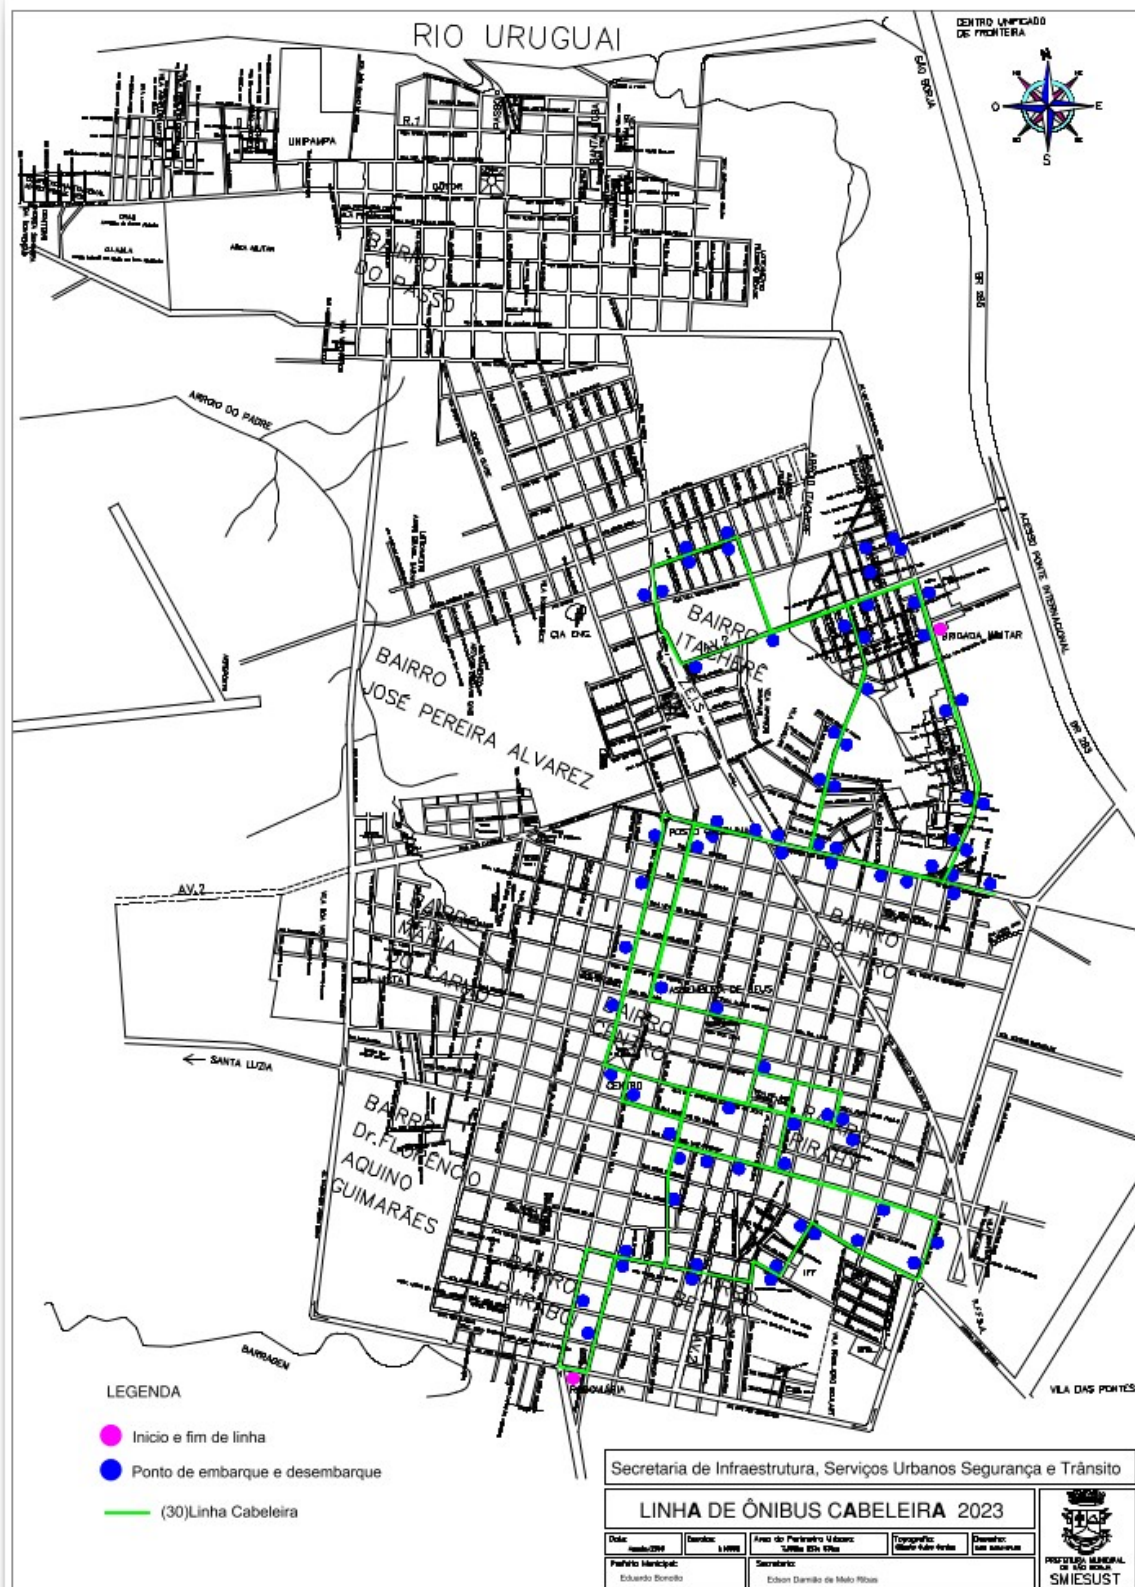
RIO URUGUAI

CENTRO UNIFICADO DE FRONTEIRA

N
O
E
S

SÃO BORJA

UNIPAMPA

BAIRRO DO PASSO

BR 290

ARROIO DO PADRE

ACESSO PONTE INTERNACIONAL

BAIRRO ITANHAERÊ

BRIGADA MILITAR

CIA ENG.

BAIRRO JOSÉ PEREIRA ALVAREZ

AV. 2

BAIRRO MARIA DO CARMO

BAIRRO DO HARO

ASSEMBLEIA DE DEUS

BAIRRO CENTRO

CENTRO

SANTA LUZIA

BAIRRO Dr. FLORENCIO AQUINO GUIMARÃES

BAIRRO PIRATINI

IFF

BAIRRO CABELEIRA

BAIRRO BETIM

BARRAGEM

RODOVIÁRIA

VILA DAS PONTES

LEGENDA

Inicio e fim de linha

Ponto de embarque e desembarque

(30)Linha Cabeleira

Secretaria de Infraestrutura, Serviços Urbanos Segurança e Trânsito

LINHA DE ÔNIBUS CABELEIRA 2023

Prefeito Municipal:
Eduardo Bonotto

Secretario:
Edson Damião de Melo Ribas

PREFEITURA MUNICIPAL DE SÃO BORJA
SMIESUST